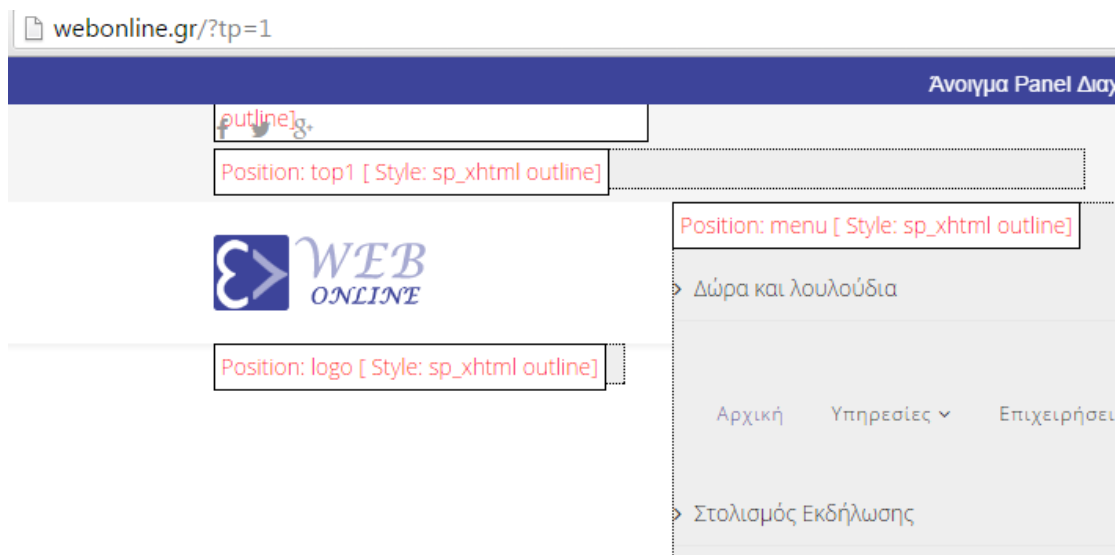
webonline.gr/?tp=1

Άνοιγμα Panel Διαχ

outline]

Position: top1 [ Style: sp_xhtml outline]

Position: menu [ Style: sp_xhtml outline]

WEB ONLINE

Δώρα και λουλούδια

Position: logo [ Style: sp_xhtml outline]

Αρχική Υπηρεσίες Επιχειρήσει

Στολισμός Εκδήλωσης